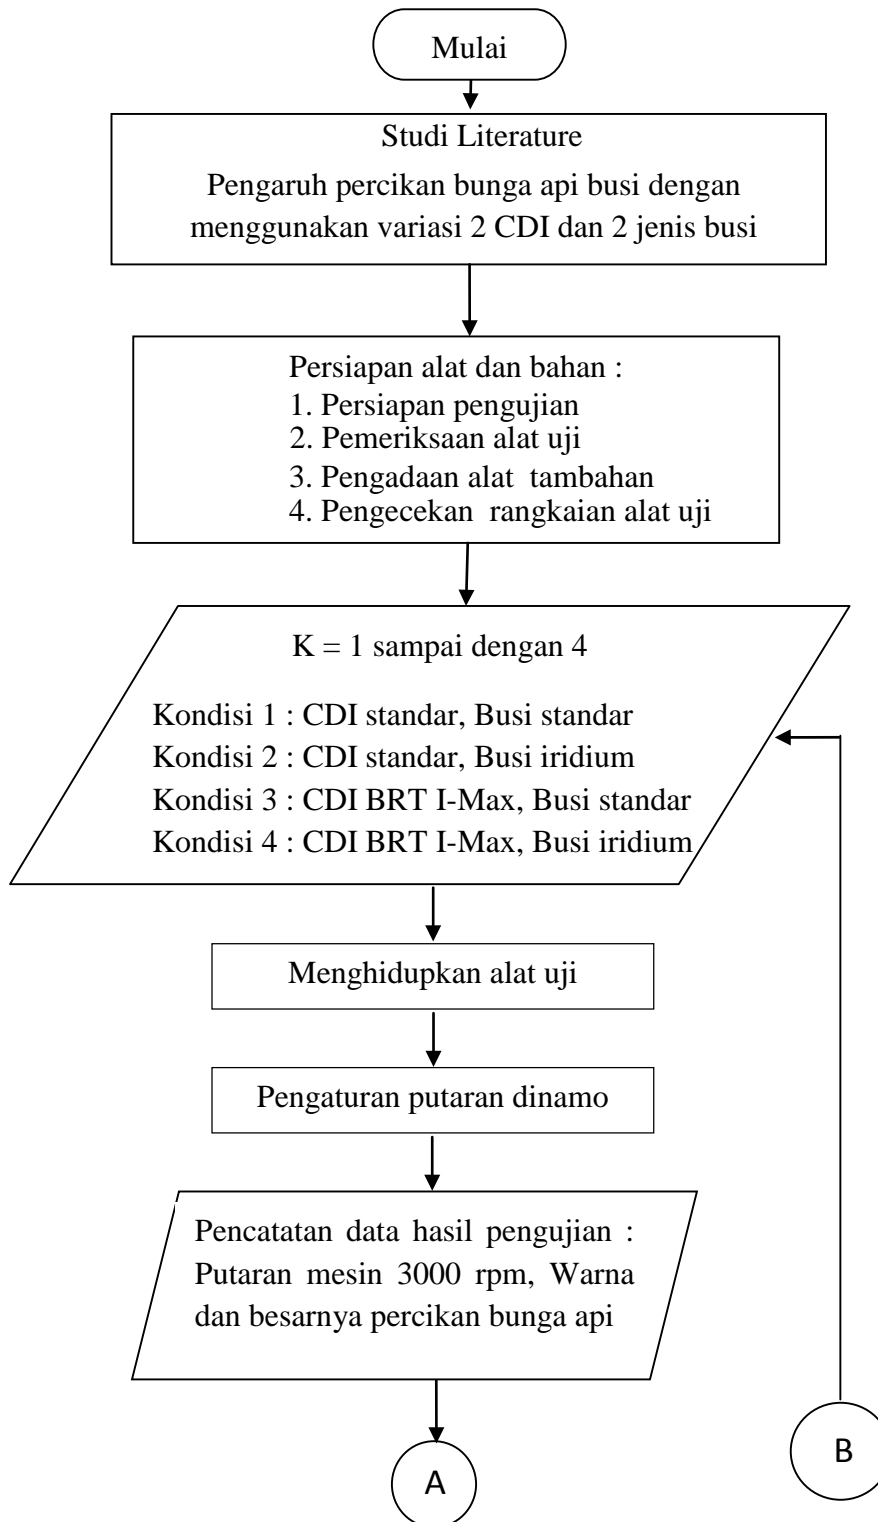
Mulai

Studi Literature

Pengaruh percikan bunga api busi dengan menggunakan variasi 2 CDI dan 2 jenis busi

Persiapan alat dan bahan :
1. Persiapan pengujian
2. Pemeriksaan alat uji
3. Pengadaan alat tambahan
4. Pengecekan rangkaian alat uji

K = 1 sampai dengan 4

Kondisi 1 : CDI standar, Busi standar
Kondisi 2 : CDI standar, Busi iridium
Kondisi 3 : CDI BRT I-Max, Busi standar
Kondisi 4 : CDI BRT I-Max, Busi iridium

Menghidupkan alat uji

Pengaturan putaran dinamo

Pencatatan data hasil pengujian : Putaran mesin 3000 rpm, Warna dan besarnya percikan bunga api

A

B